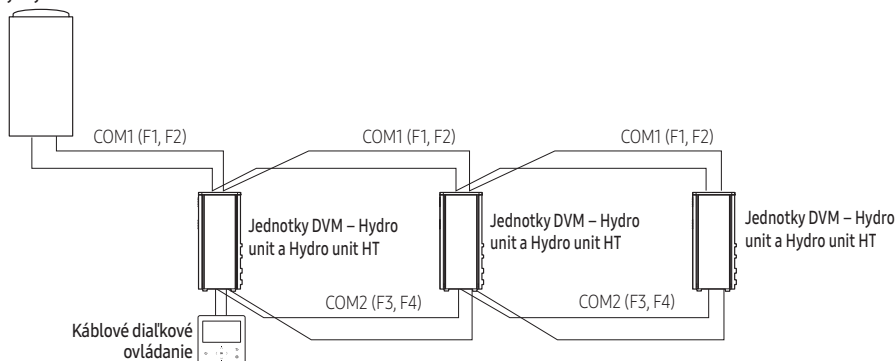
COM1 (F1, F2)

COM1 (F1, F2)

COM1 (F1, F2)

Jednotky DVM – Hydro unit a Hydro unit HT

Jednotky DVM – Hydro unit a Hydro unit HT

Jednotky DVM – Hydro unit a Hydro unit HT

COM2 (F3, F4)

COM2 (F3, F4)

Káblové diaľkové ovládanie